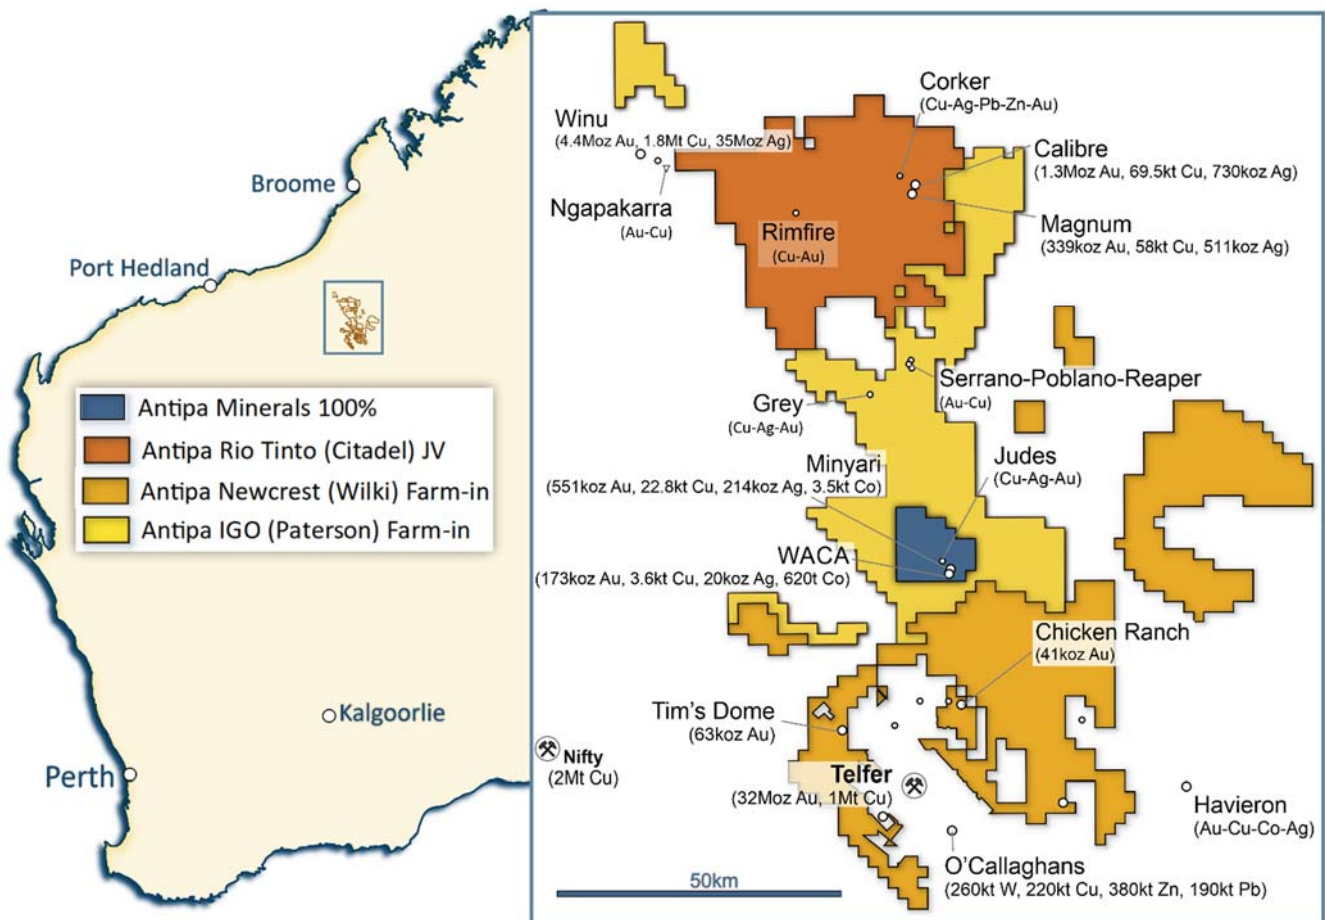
Broome

Port Hedland

Kalgoorlie

Perth

Antipa Minerals 100%
Antipa Rio Tinto (Citadel) JV
Antipa Newcrest (Wilki) Farm-in
Antipa IGO (Paterson) Farm-in

Winu
(4.4Moz Au, 1.8Mt Cu, 35Moz Ag)

Ngapakarra
(Au-Cu)

Corker
(Cu-Ag-Pb-Zn-Au)

Calibre
(1.3Moz Au, 69.5kt Cu, 730koz Ag)

Rimfire
(Cu-Au)

Magnum
(339koz Au, 58kt Cu, 511koz Ag)

Serrano-Poblano-Reaper
(Au-Cu)

Grey
(Cu-Ag-Au)

Judes
(Cu-Ag-Au)

Minyari
(551koz Au, 22.8kt Cu, 214koz Ag, 3.5kt Co)

WACA
(173koz Au, 3.6kt Cu, 20koz Ag, 620t Co)

Chicken Ranch
(41koz Au)

Tim's Dome
(63koz Au)

Nifty
(2Mt Cu)

Telfer
(32Moz Au, 1Mt Cu)

Havieron
(Au-Cu-Co-Ag)

O'Callaghans
(260kt W, 220kt Cu, 380kt Zn, 190kt Pb)

50km